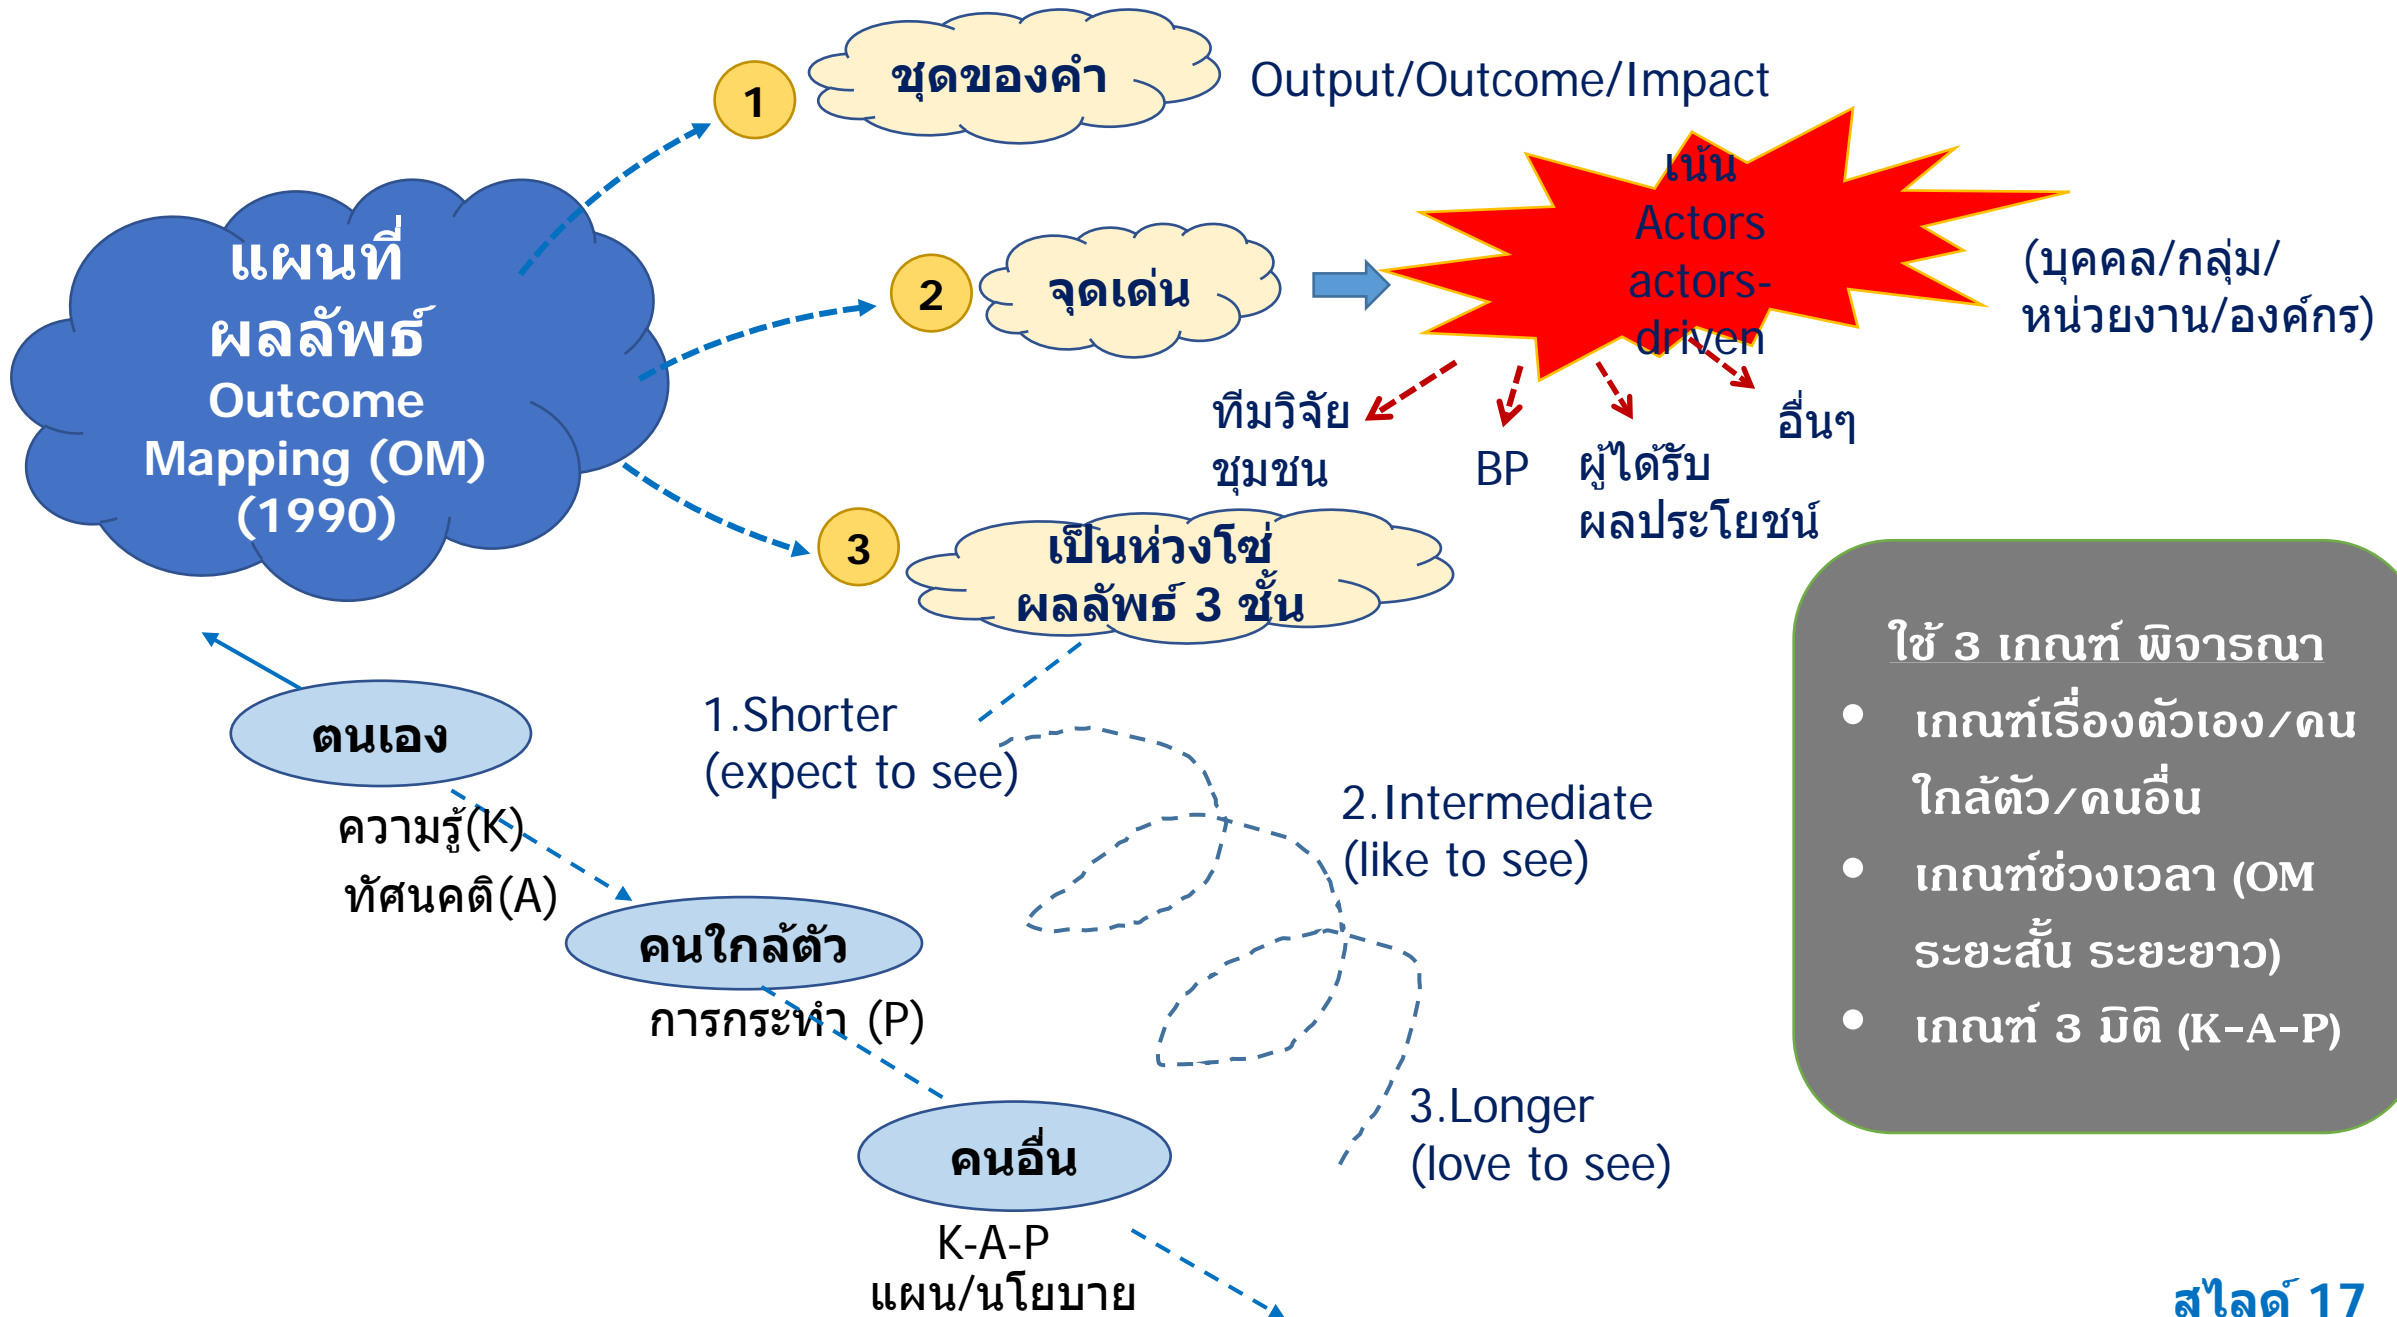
แผนที่ผลลัพธ์ Outcome Mapping (OM) (1990)

1 ชุดของคำ Output/Outcome/Impact

2 จุดเด่น

เน้น Actors actors-driven

(บุคคล/กลุ่ม/หน่วยงาน/องค์กร)

ทีมวิจัย ชุมชน

BP

ผู้ได้รับผลประโยชน์

อื่นๆ

3 เป็นห่วงโซ่ผลลัพธ์ 3 ชั้น

1.Shorter (expect to see)

2.Intermediate (like to see)

3.Longer (love to see)

ตนเอง

ความรู้(K)

ทัศนคติ(A)

คนใกล้ตัว

การกระทำ (P)

คนอื่น

K-A-P

แผน/นโยบาย

ใช้ 3 เกณฑ์ พิจารณา

- เกณฑ์เรื่องตัวเอง/คนใกล้ตัว/คนอื่น
- เกณฑ์ช่วงเวลา (OM ระยะสั้น ระยะยาว)
- เกณฑ์ 3 มิติ (K-A-P)

สไลด์ 17